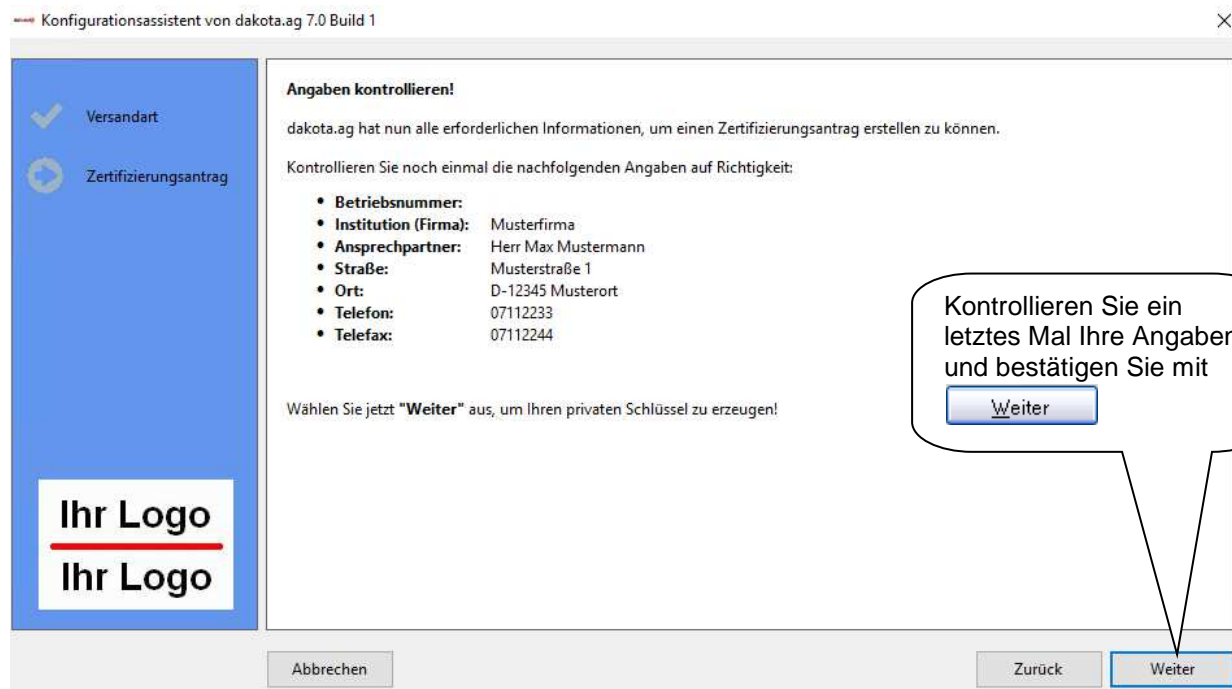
Konfigurationsassistent von dakota.ag 7.0 Build 1

×

Versandart

Zertifizierungsantrag

Angaben kontrollieren!

dakota.ag hat nun alle erforderlichen Informationen, um einen Zertifizierungsantrag erstellen zu können.

Kontrollieren Sie noch einmal die nachfolgenden Angaben auf Richtigkeit:

- **Betriebsnummer:**
- **Institution (Firma):** Musterfirma
- **Ansprechpartner:** Herr Max Mustermann
- **Straße:** Musterstraße 1
- **Ort:** D-12345 Musterort
- **Telefon:** 07112233
- **Telefax:** 07112244

Wählen Sie jetzt **"Weiter"** aus, um Ihren privaten Schlüssel zu erzeugen!

Kontrollieren Sie ein letztes Mal Ihre Angaben und bestätigen Sie mit

Weiter

Ihr Logo

Ihr Logo

Abbrechen

Zurück

Weiter